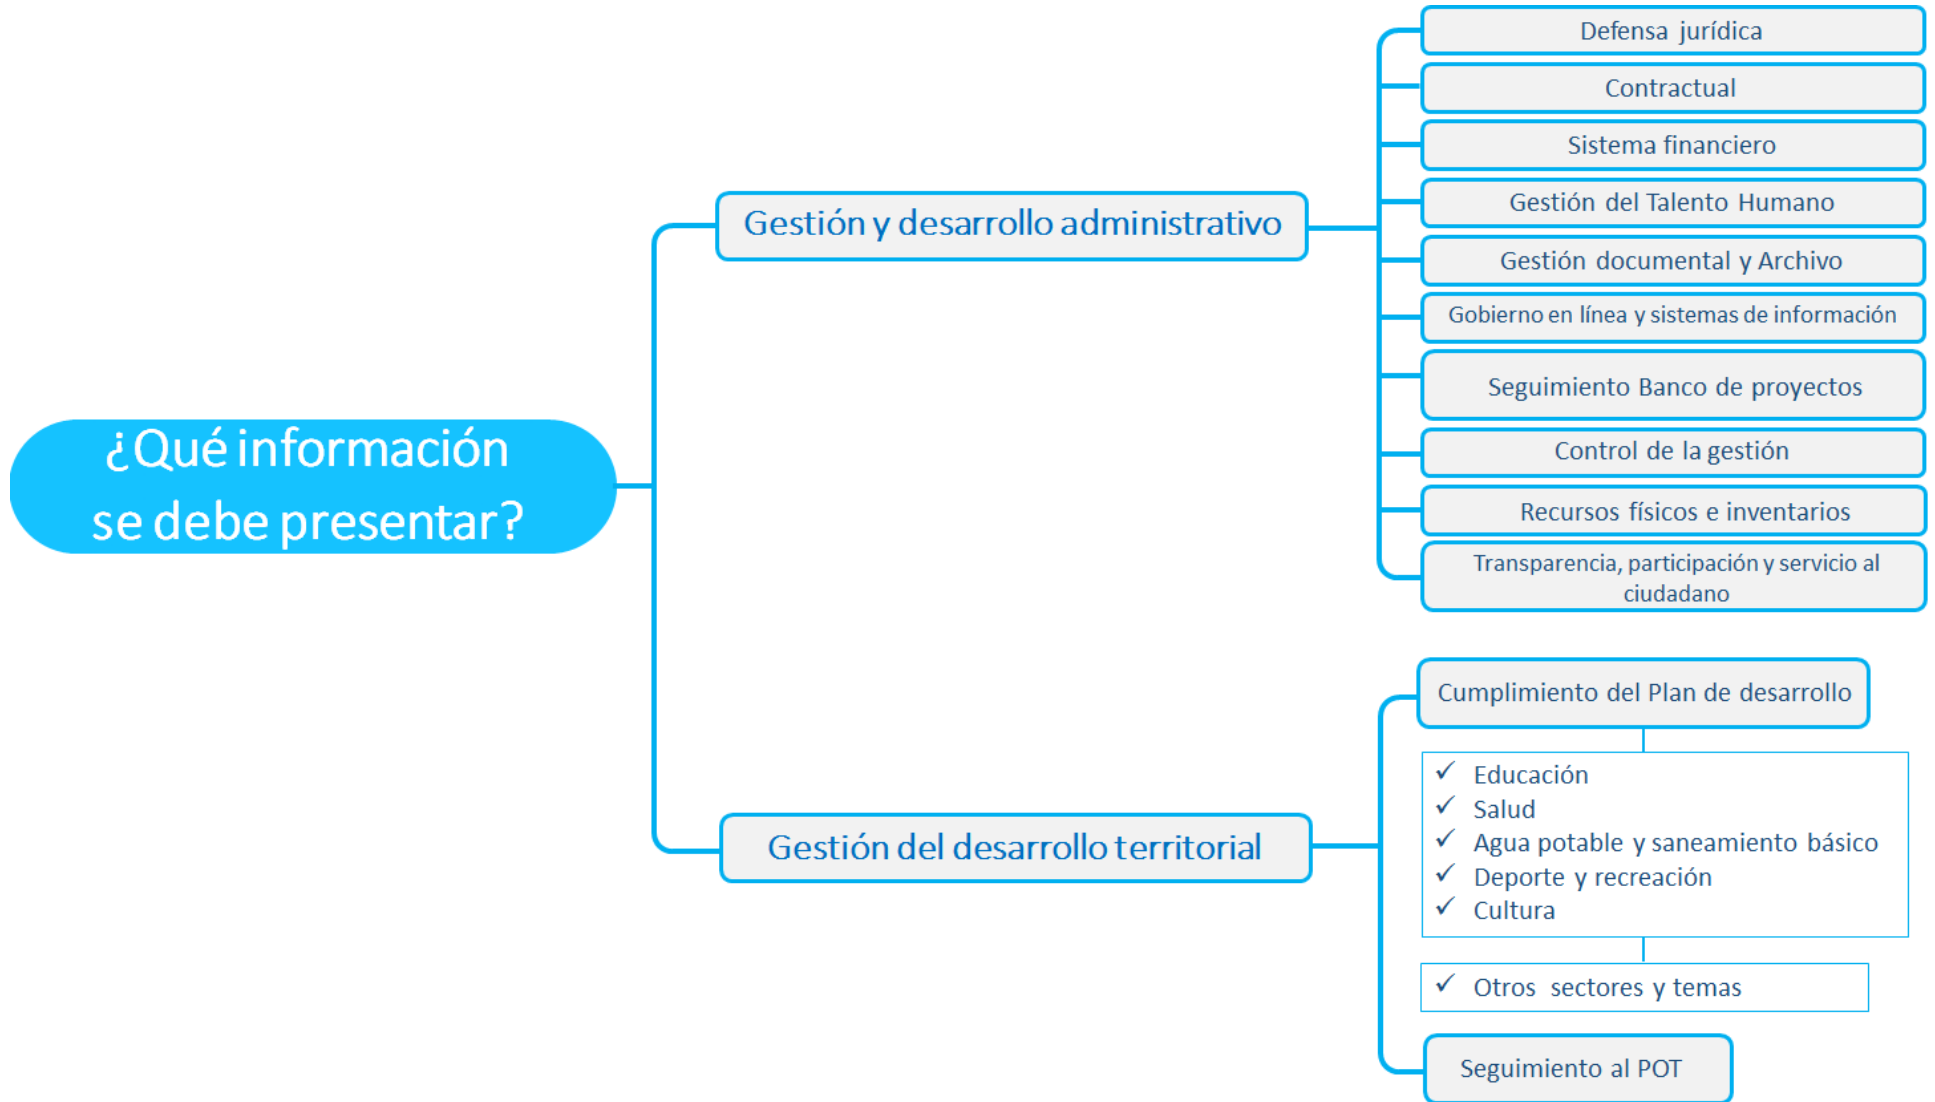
¿Qué información se debe presentar?

Gestión y desarrollo administrativo

Defensa jurídica

Contractual

Sistema financiero

Gestión del Talento Humano

Gestión documental y Archivo

Gobierno en línea y sistemas de información

Seguimiento Banco de proyectos

Control de la gestión

Recursos físicos e inventarios

Transparencia, participación y servicio al ciudadano

Gestión del desarrollo territorial

Cumplimiento del Plan de desarrollo

✓ Educación
✓ Salud
✓ Agua potable y saneamiento básico
✓ Deporte y recreación
✓ Cultura

✓ Otros sectores y temas

Seguimiento al POT